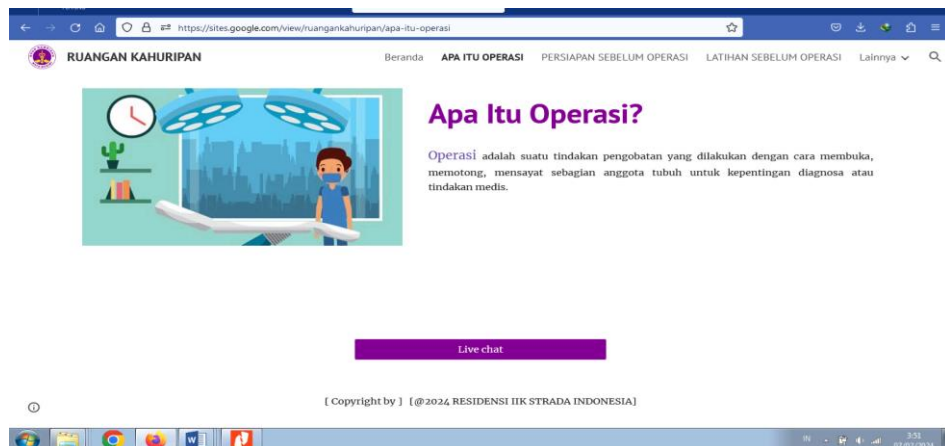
https://sites.google.com/view/ruangankahuripan/apa-itu-operasi

RUANGAN KAHURIPAN

Beranda APA ITU OPERASI PERSIAPAN SEBELUM OPERASI LATIHAN SEBELUM OPERASI Lainnya

Apa Itu Operasi?

Operasi adalah suatu tindakan pengobatan yang dilakukan dengan cara membuka, memotong, mensayat sebagian anggota tubuh untuk kepentingan diagnosa atau tindakan medis.

Live chat

[ Copyright by ] [@2024 RESIDENSI IIK STRADA INDONESIA]

IN 3:51